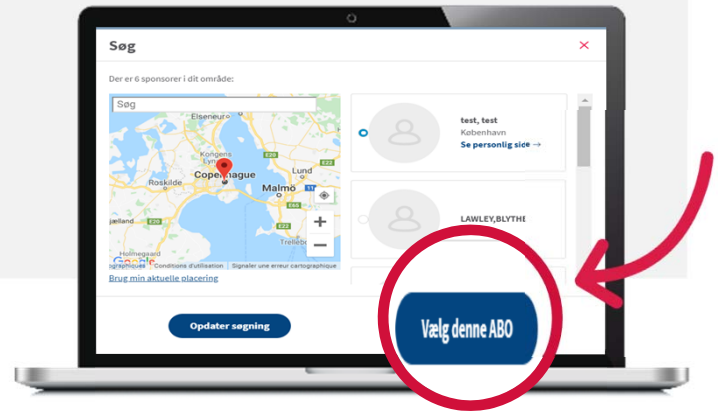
Søg

Der er 6 sponsorer i dit område:

Søg

Elseneur

Kongens Lyngby

Roskilde

Copenhague

Malmö

Lund

Trelleborg

Holmegaard

Google

Données cartographiques   Conditions d'utilisation   Signaler une erreur cartographique

Brug min aktuelle placering

test, test
København
Se personlig side →

LAWLEY,BLYTHE

Opdater søgning

Vælg denne ABO